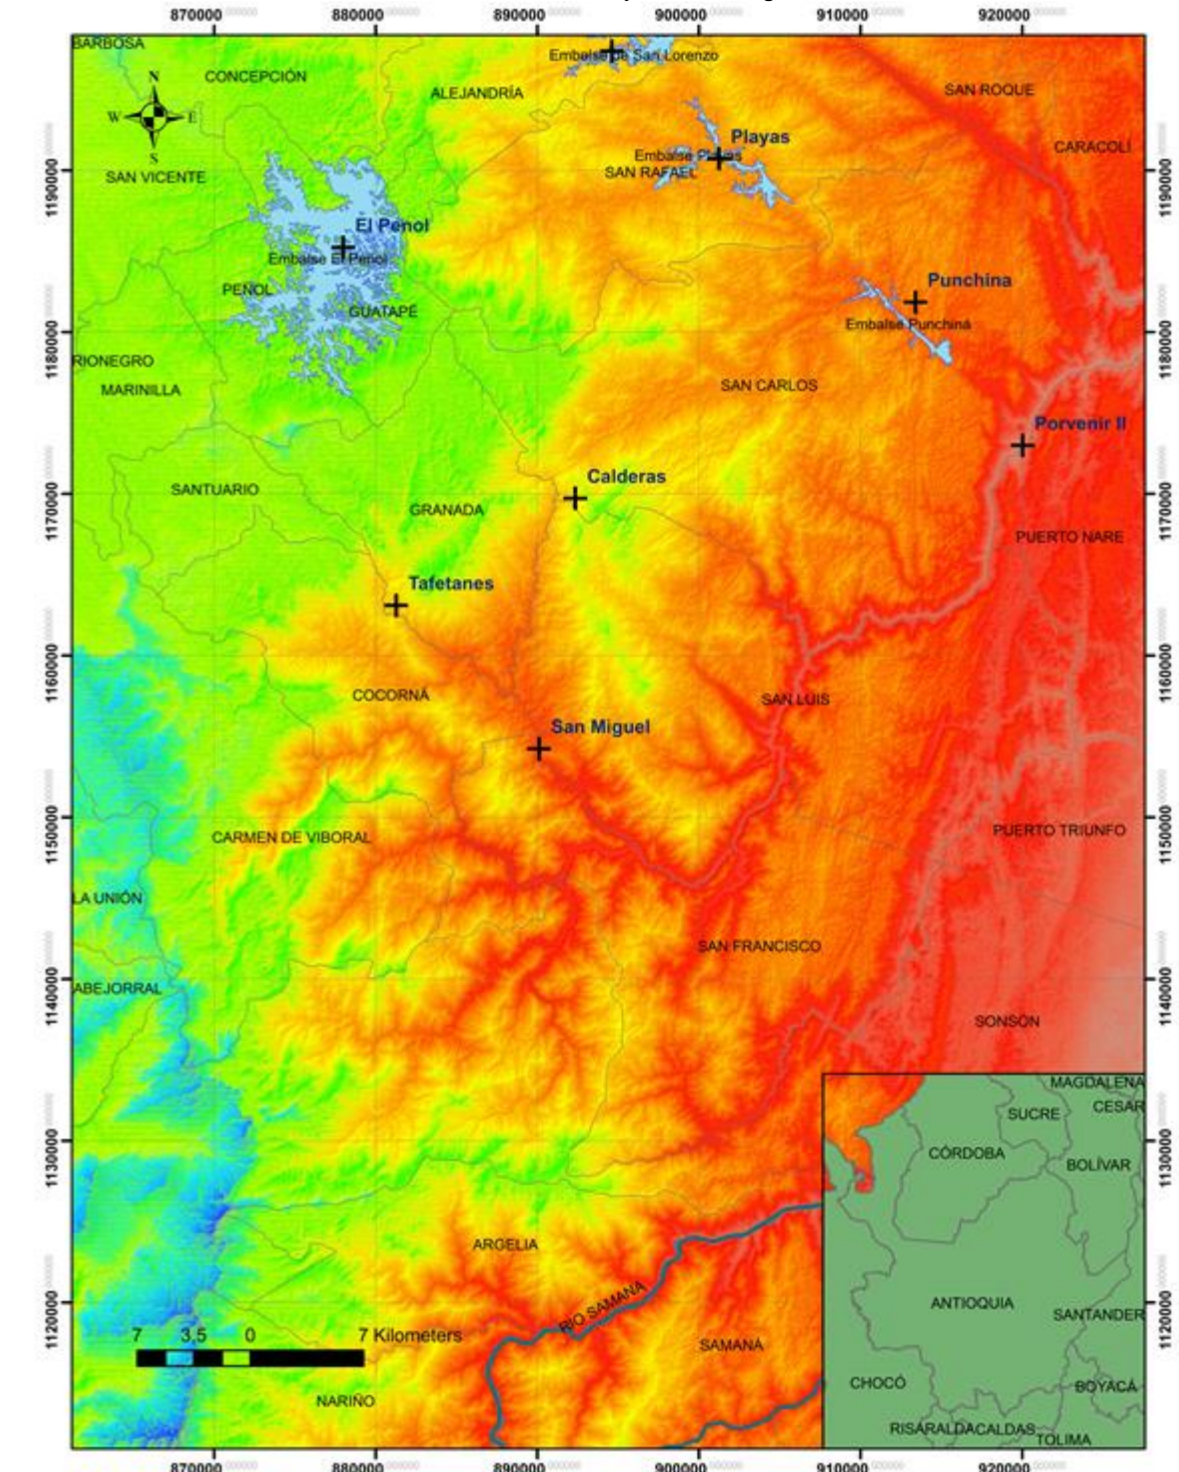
870000 880000 890000 900000 910000 920000

BARBOSA
CONCEPCIÓN
ALEJANDRÍA
Embalse de San Lorenzo
SAN ROQUE
Playas
Embalse Playas
SAN RAFAEL
CARACOLÍ
SAN VICENTE
El Peñol
Embalse El Peñol
PEÑOL
GUATAPÉ
Punchina
Embalse Punchiná
RIONEGRO
MARINILLA
SAN CARLOS
Porvenir II
SANTUARIO
Calderas
GRANADA
PUERTO NARE
Tafetanes
COCORNÁ
SAN LUIS
San Miguel
PUERTO TRIUNFO
CARMEN DE VIBORAL
LA UNIÓN
SAN FRANCISCO
ABEJORRAL
SONSÓN
MAGDALENA
SUCRE
CESAR
CÓRDOBA
BOLÍVAR
ARGELIA
ANTIOQUIA
SANTANDER
RIO SAMANÁ
7 3,5 0 7 Kilometers
SAMANÁ
CHOCÓ
BOYACÁ
NARIÑO
RISARALDA CALDAS
TOLIMA

1190000
1180000
1170000
1160000
1150000
1140000
1130000
1120000

870000 880000 890000 900000 910000 920000